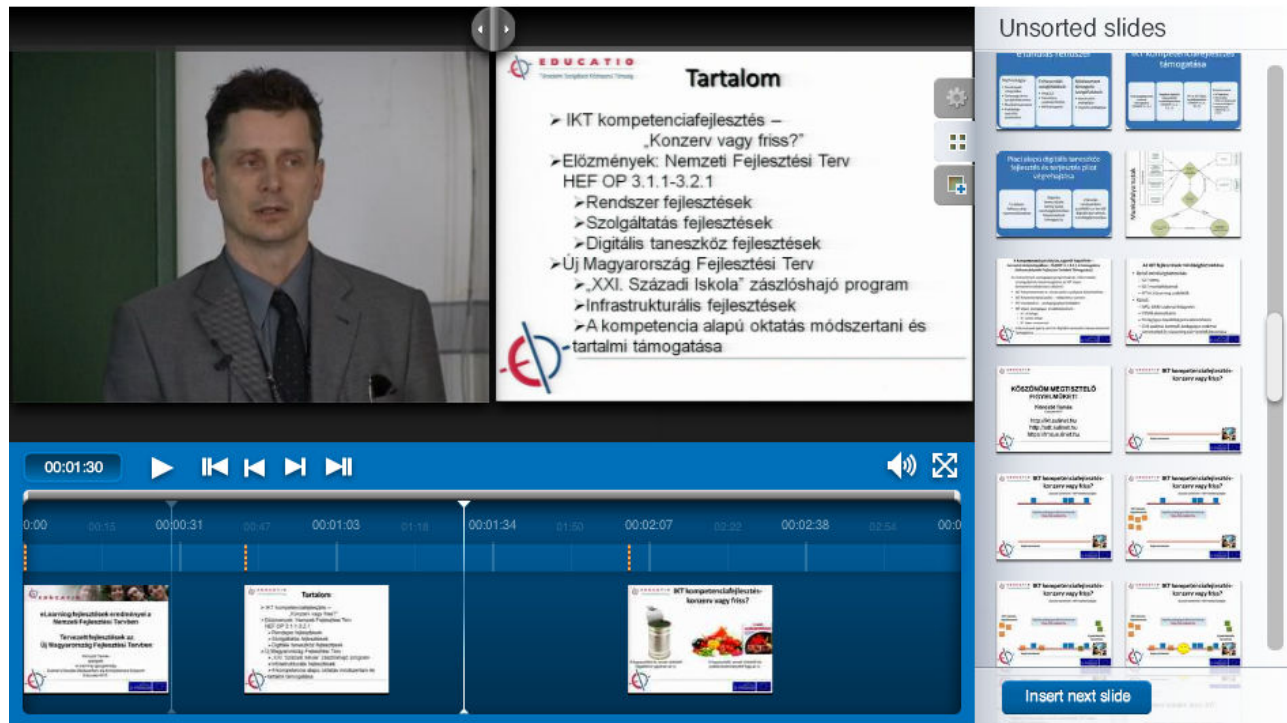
EDUCATIO

Tartalom

➢ IKT kompetenciafejlesztés – „Konzerv vagy friss?"
➢Előzmények: Nemzeti Fejlesztési Terv HEF OP 3.1.1-3.2.1
➢Rendszer fejlesztések
➢Szolgáltatás fejlesztések
➢Digitális taneszköz fejlesztések
➢Új Magyarország Fejlesztési Terv
➢„XXI. Századi Iskola" zászlóshajó program
➢Infrastrukturális fejlesztések
➢A kompetencia alapú oktatás módszertani és tartalmi támogatása

Unsorted slides

KÖSZÖNÖM MEGTISZTELŐ FIGYELMÜKET!

IKT kompetenciafejlesztés-konzerv vagy friss?

00:01:30

0:00 00:15 00:00:31 00:47 00:01:03 01:18 00:01:34 01:50 00:02:07 02:22 00:02:38 02:54 00

eLearning-fejlesztések eredményei a Nemzeti Fejlesztési Tervben

Tervezett fejlesztések az Új Magyarország Fejlesztési Tervben

Tartalom

IKT kompetenciafejlesztés-konzerv vagy friss?

Insert next slide